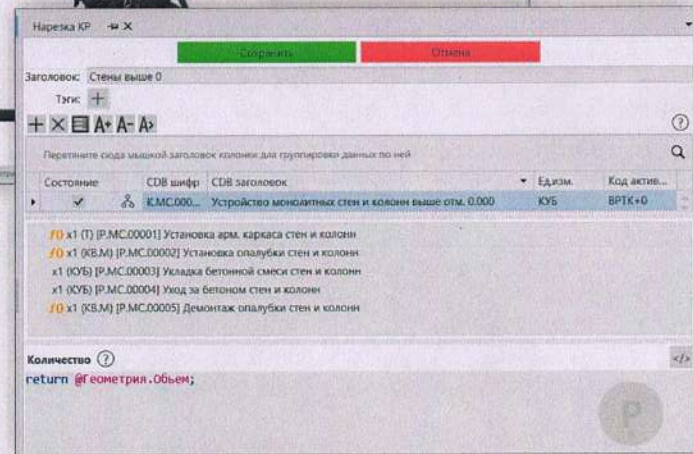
Нарезка КР

Сохранить Отмена

Заголовок: Стены выше 0

Тэги: +

+ × A+ A- A>

?

Перетяните сюда мышкой заголовок колонки для группировки данных по ней

| Состояние | | CDB шифр | CDB заголовок | Ед.изм. | Код актив... |
|---|---|---|---|---|---|
| ✓ | | K.MC.000... | Устройство монолитных стен и колонн выше отм. 0.000 | КУБ | BPTK+0 |

$f()$ x1 (Т) [P.MC.00001] Установка арм. каркаса стен и колонн
$f()$ x1 (КВ.М) [P.MC.00002] Установка опалубки стен и колонн
x1 (КУБ) [P.MC.00003] Укладка бетонной смеси стен и колонн
x1 (КУБ) [P.MC.00004] Уход за бетоном стен и колонн
$f()$ x1 (КВ.М) [P.MC.00005] Демонтаж опалубки стен и колонн

Количество ?

return @Геометрия.Объем;